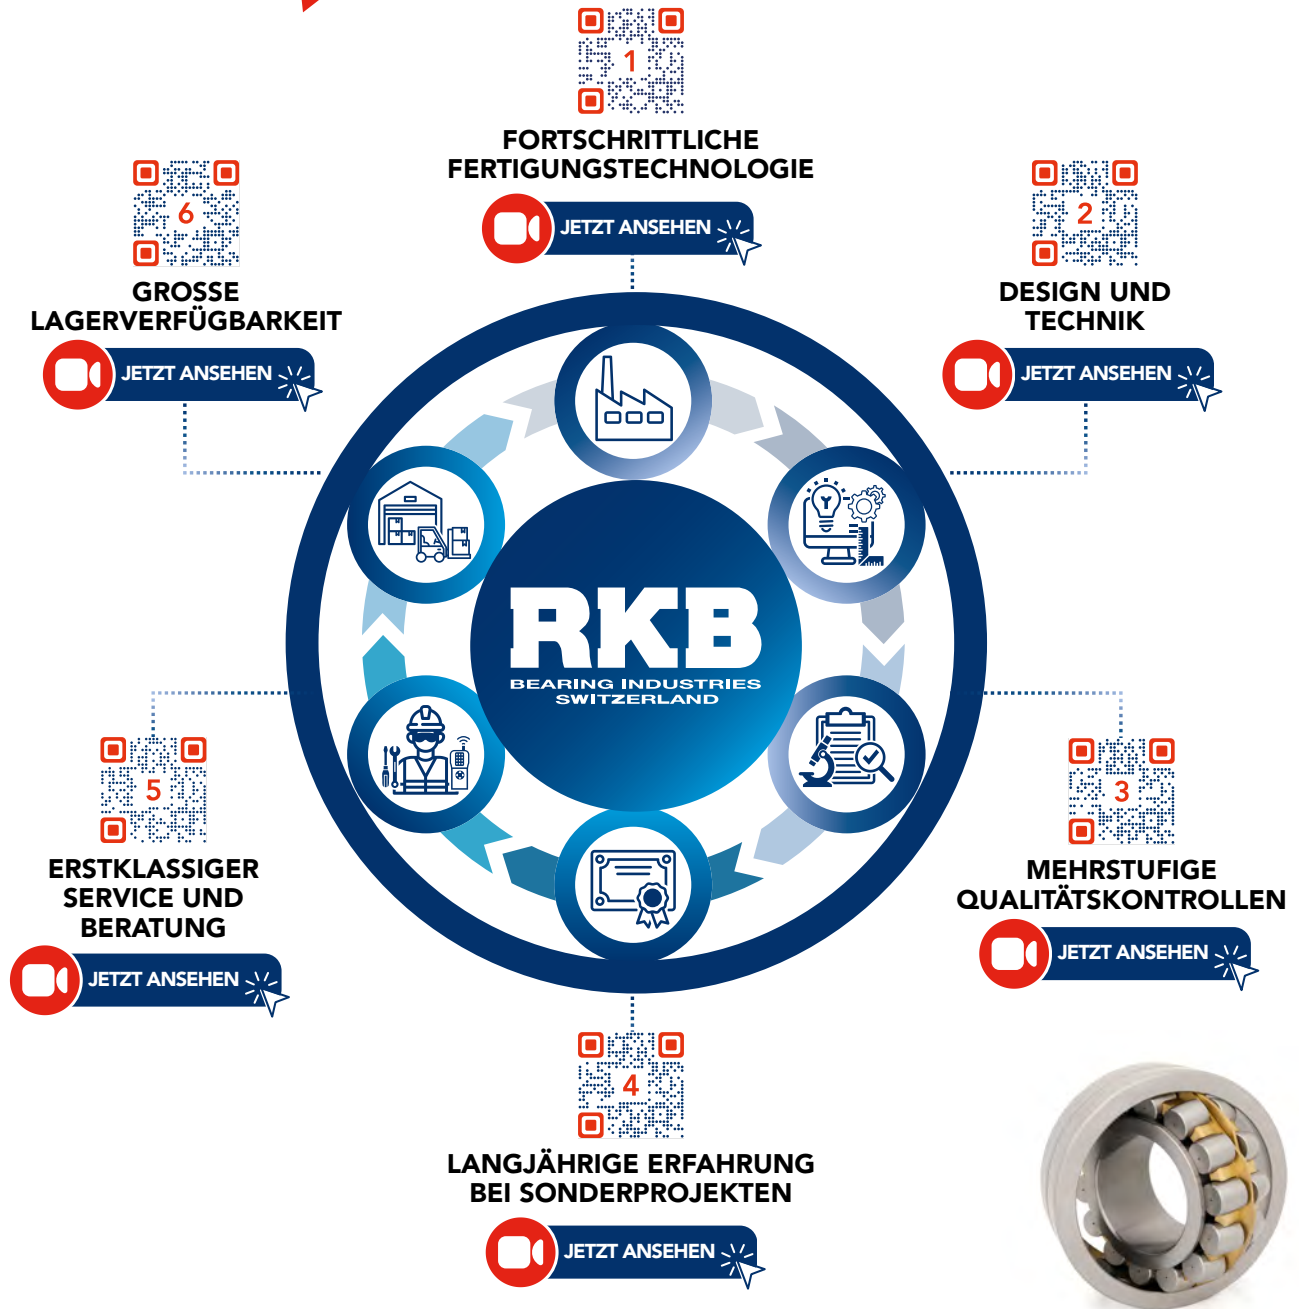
1

FORTSCHRITTLICHE FERTIGUNGSTECHNOLOGIE

JETZT ANSEHEN

6

GROSSE LAGERVERFÜGBARKEIT

JETZT ANSEHEN

2

DESIGN UND TECHNIK

JETZT ANSEHEN

RKB

BEARING INDUSTRIES SWITZERLAND

5

ERSTKLASSIGER SERVICE UND BERATUNG

JETZT ANSEHEN

3

MEHRSTUFIGE QUALITÄTSKONTROLLEN

JETZT ANSEHEN

4

LANGJÄHRIGE ERFAHRUNG BEI SONDERPROJEKTEN

JETZT ANSEHEN